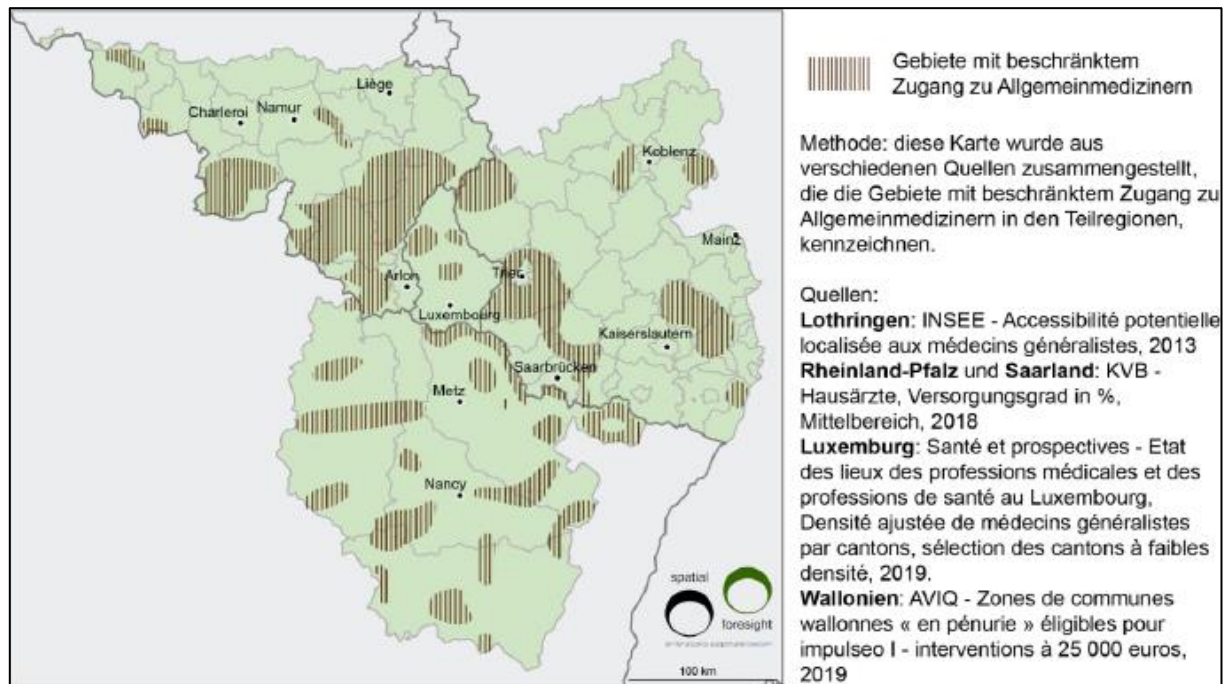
Liège
Charleroi
Namur
Koblenz
Mainz
Arlon
Trier
Luxembourg
Kaiserslautern
Saarbrücken
Metz
Nancy
spatial
foresight
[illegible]
100 km

Gebiete mit beschränktem Zugang zu Allgemeinmedizinern

Methode: diese Karte wurde aus verschiedenen Quellen zusammengestellt, die die Gebiete mit beschränktem Zugang zu Allgemeinmedizinern in den Teilregionen, kennzeichnen.

Quellen:
**Lothringen**: INSEE - Accessibilité potentielle localisée aux médecins généralistes, 2013
**Rheinland-Pfalz** und **Saarland**: KVB - Hausärzte, Versorgungsgrad in %, Mittelbereich, 2018
**Luxemburg**: Santé et prospectives - Etat des lieux des professions médicales et des professions de santé au Luxembourg, Densité ajustée de médecins généralistes par cantons, sélection des cantons à faibles densité, 2019.
**Wallonien**: AVIQ - Zones de communes wallonnes « en pénurie » éligibles pour impulseo I - interventions à 25 000 euros, 2019